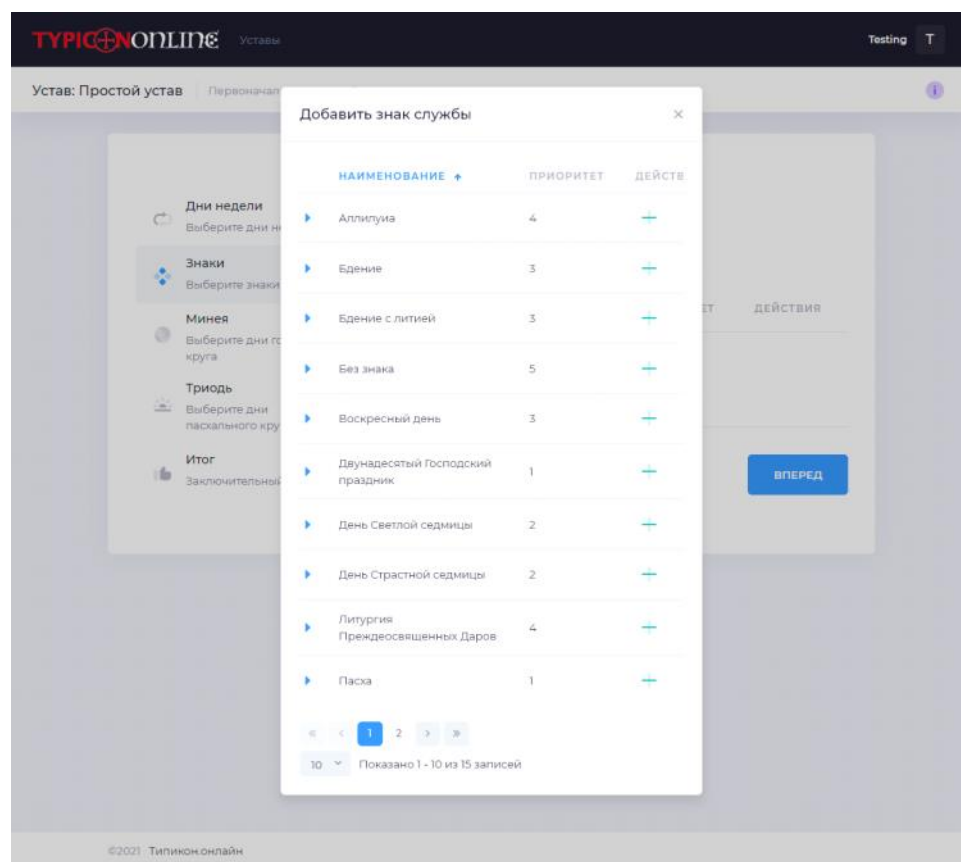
TYPICONONLINE Уставы

Testing T

Устав: Простой устав | Первоначал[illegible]

Дни недели
Выберите дни н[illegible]

Знаки
Выберите знаки

Минея
Выберите дни го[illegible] круга

Триодь
Выберите дни пасхального кру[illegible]

Итог
Заключительный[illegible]

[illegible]ЕТ ДЕЙСТВИЯ

ВПЕРЕД

Добавить знак службы ×

| | НАИМЕНОВАНИЕ ↑ | ПРИОРИТЕТ | ДЕЙСТВ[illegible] |
|---|---|---|---|
| ▸ | Аллилуиа | 4 | + |
| ▸ | Бдение | 3 | + |
| ▸ | Бдение с литией | 3 | + |
| ▸ | Без знака | 5 | + |
| ▸ | Воскресный день | 3 | + |
| ▸ | Двунадесятый Господский праздник | 1 | + |
| ▸ | День Светлой седмицы | 2 | + |
| ▸ | День Страстной седмицы | 2 | + |
| ▸ | Литургия Преждеосвященных Даров | 4 | + |
| ▸ | Пасха | 1 | + |

« ‹ 1 2 › »

10 ˅ Показано 1 - 10 из 15 записей

©2021 Типикон.онлайн